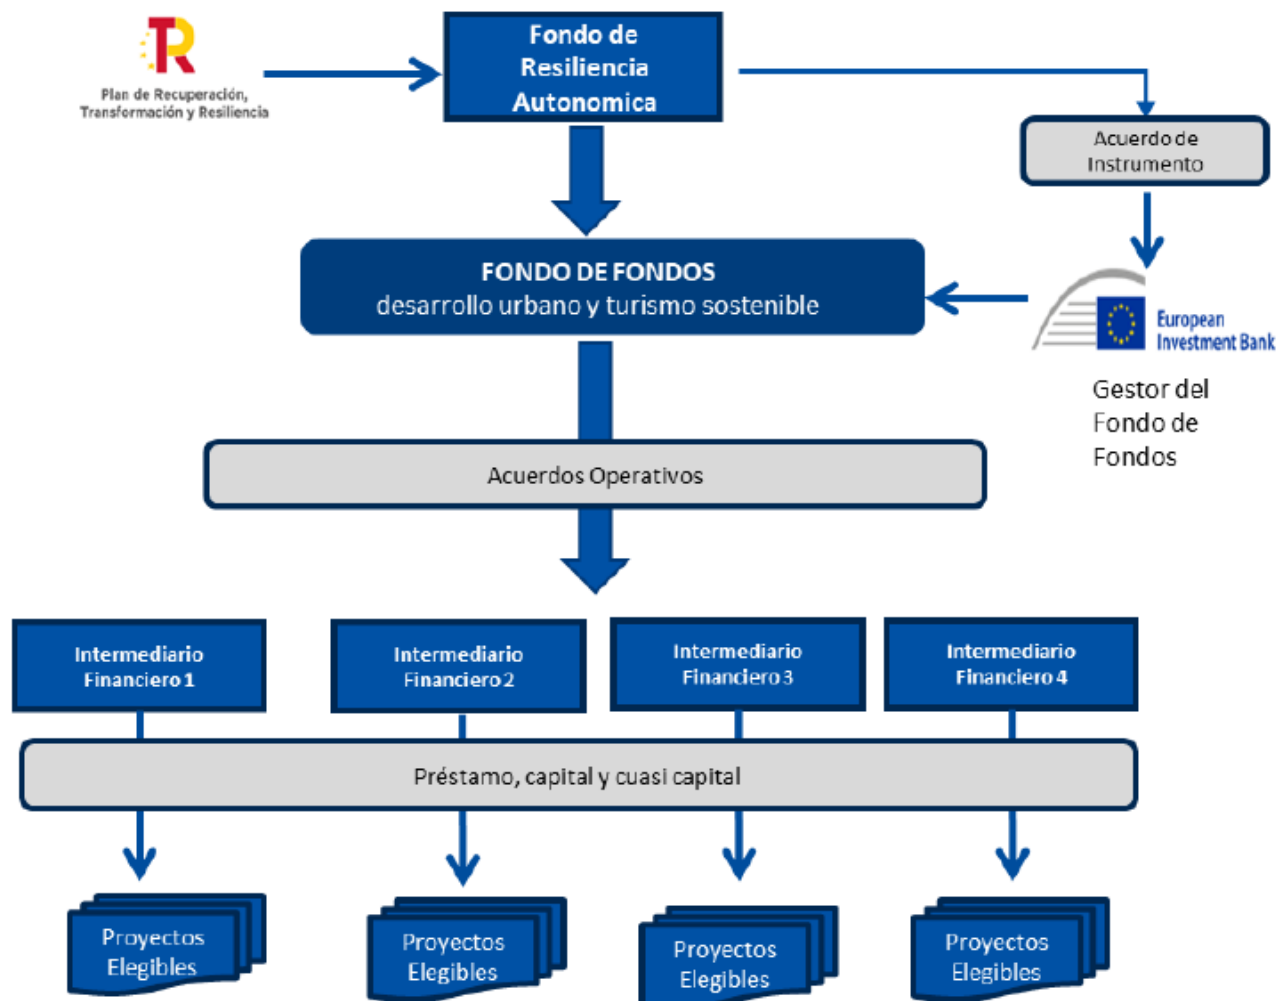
TR
Plan de Recuperación, Transformación y Resiliencia

Fondo de Resiliencia Autonomica

Acuerdo de Instrumento

FONDO DE FONDOS
desarrollo urbano y turismo sostenible

European Investment Bank

Gestor del Fondo de Fondos

Acuerdos Operativos

Intermediario Financiero 1

Intermediario Financiero 2

Intermediario Financiero 3

Intermediario Financiero 4

Préstamo, capital y cuasi capital

Proyectos Elegibles

Proyectos Elegibles

Proyectos Elegibles

Proyectos Elegibles